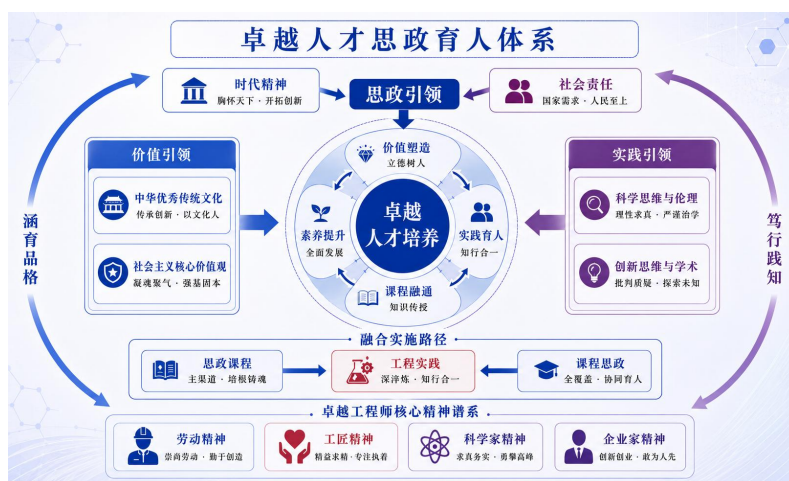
卓越人才思政育人体系

时代精神
胸怀天下 · 开拓创新

思政引领

社会责任
国家需求 · 人民至上

价值引领

中华优秀传统文化
传承创新 · 以文化人

社会主义核心价值观
凝魂聚气 · 强基固本

价值塑造
立德树人

素养提升
全面发展

卓越
人才培养

实践育人
知行合一

课程融通
知识传授

实践引领

科学思维与伦理
理性求真 · 严谨治学

创新思维与学术
批判质疑 · 探索未知

涵育品格

笃行践知

融合实施路径

思政课程
主渠道 · 培根铸魂

工程实践
深淬炼 · 知行合一

课程思政
全覆盖 · 协同育人

卓越工程师核心精神谱系

劳动精神
崇尚劳动 · 勤于创造

工匠精神
精益求精 · 专注执着

科学家精神
求真务实 · 勇攀高峰

企业家精神
创新创业 · 敢为人先